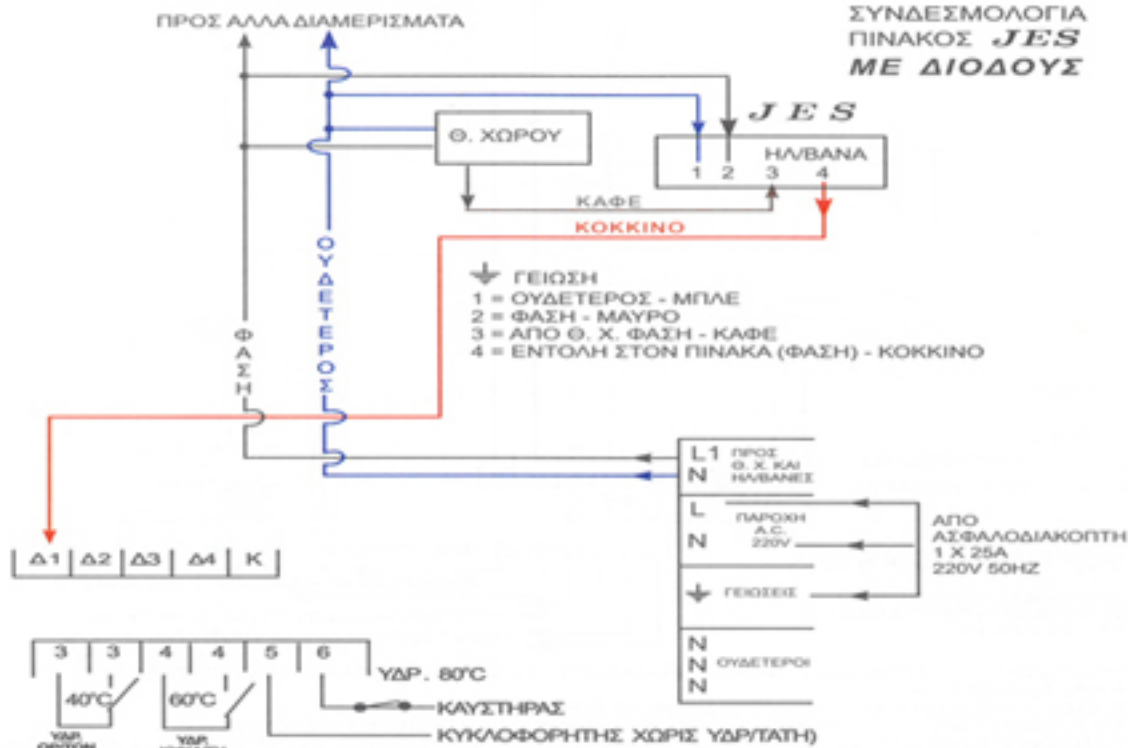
ΠΡΟΣ ΑΛΛΑ ΔΙΑΜΕΡΙΣΜΑΤΑ

ΣΥΝΔΕΣΜΟΛΟΓΙΑ
ΠΙΝΑΚΟΣ JES
ΜΕ ΔΙΟΔΟΥΣ

JES

Θ. ΧΩΡΟΥ

ΗΛ/ΒΑΝΑ
1 2 3 4

ΚΑΦΕ

ΚΟΚΚΙΝΟ

ΟΥΔΕΤΕΡΟΣ

ΦΑΣΗ

ΓΕΙΩΣΗ
1 = ΟΥΔΕΤΕΡΟΣ - ΜΠΛΕ
2 = ΦΑΣΗ - ΜΑΥΡΟ
3 = ΑΠΟ Θ. Χ. ΦΑΣΗ - ΚΑΦΕ
4 = ΕΝΤΟΛΗ ΣΤΟΝ ΠΙΝΑΚΑ (ΦΑΣΗ) - ΚΟΚΚΙΝΟ

L1 ΠΡΟΣ Θ. Χ. ΚΑΙ
N ΗΛ/ΒΑΝΕΣ

L ΠΑΡΟΧΗ
A.C.
N 220V

ΑΠΟ
ΑΣΦΑΛΟΔΙΑΚΟΠΤΗ
1 X 25A
220V 50HZ

ΓΕΙΩΣΕΙΣ

N
N ΟΥΔΕΤΕΡΟΙ
N

| Δ1 | Δ2 | Δ3 | Δ4 | Κ |

| 3 | 3 | 4 | 4 | 5 | 6 |

40°C
60°C

ΥΔΡ. 80°C

ΚΑΥΣΤΗΡΑΣ

ΚΥΚΛΟΦΟΡΗΤΗΣ ΧΩΡΙΣ ΥΔΡ/ΤΑΤΗ)

ΥΔΡ. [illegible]
ΥΔΡ. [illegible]